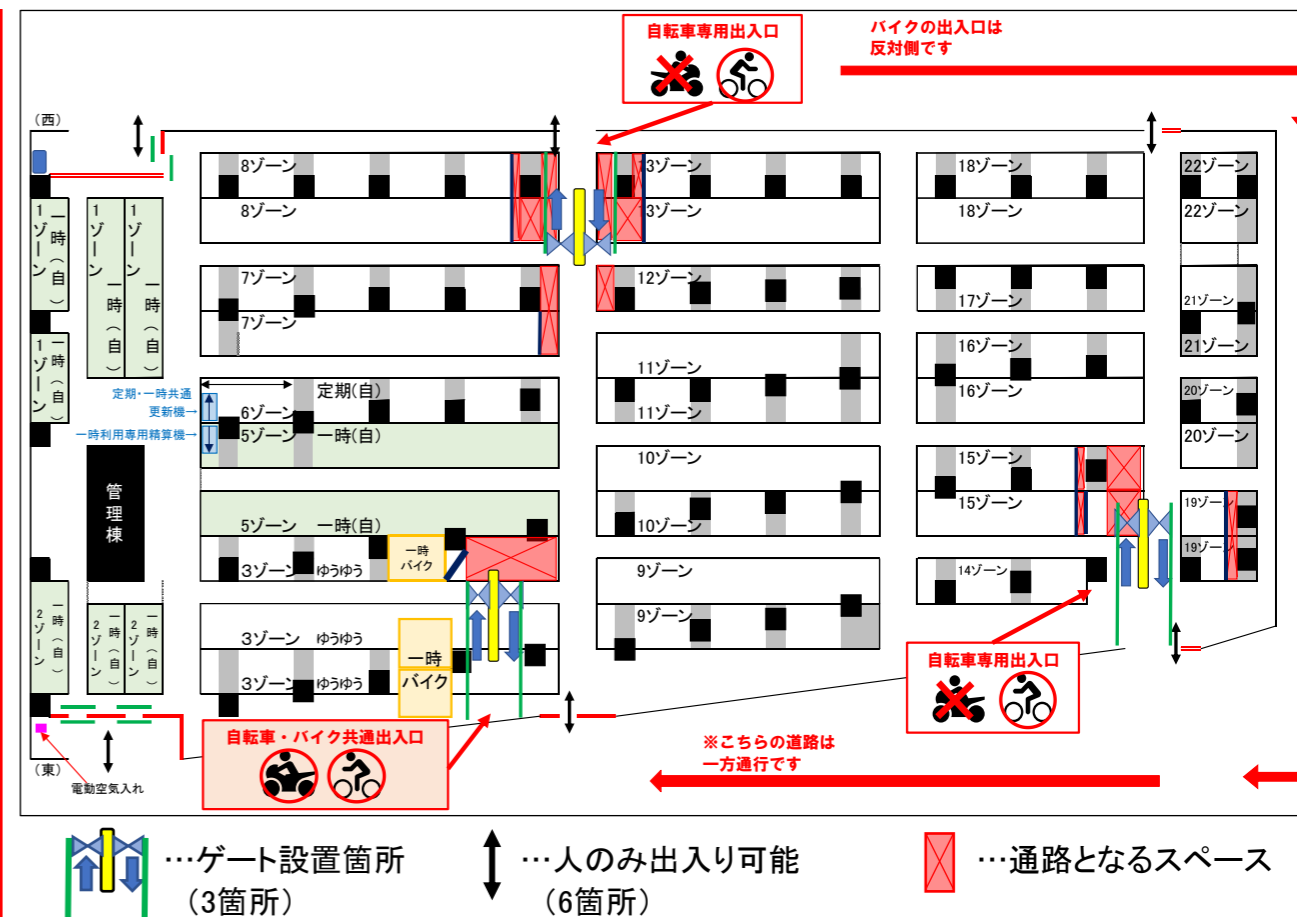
自転車専用出入口

バイクの出入口は
反対側です

(西)

8ゾーン
8ゾーン
3ゾーン
3ゾーン
18ゾーン
18ゾーン
22ゾーン
22ゾーン

1ゾーン 一時(自)
1ゾーン 一時(自)
1ゾーン 一時(自)
1ゾーン 一時(自)

7ゾーン
7ゾーン
12ゾーン
17ゾーン
21ゾーン
21ゾーン

11ゾーン
11ゾーン
16ゾーン
16ゾーン

定期・一時共通
更新機→
一時利用専用精算機→

6ゾーン 定期(自)
5ゾーン 一時(自)
20ゾーン
20ゾーン

10ゾーン
10ゾーン
15ゾーン
15ゾーン

管理棟

5ゾーン 一時(自)
3ゾーン ゆうゆう
一時
バイク
19ゾーン
19ゾーン

9ゾーン
9ゾーン
14ゾーン

2ゾーン 一時(自)
2ゾーン 一時(自)
2ゾーン 一時(自)

3ゾーン ゆうゆう
3ゾーン ゆうゆう
一時
バイク

自転車専用出入口

自転車・バイク共通出入口

※こちらの道路は
一方通行です

(東)
電動空気入れ

…ゲート設置箇所
(3箇所)
…人のみ出入り可能
(6箇所)
…通路となるスペース